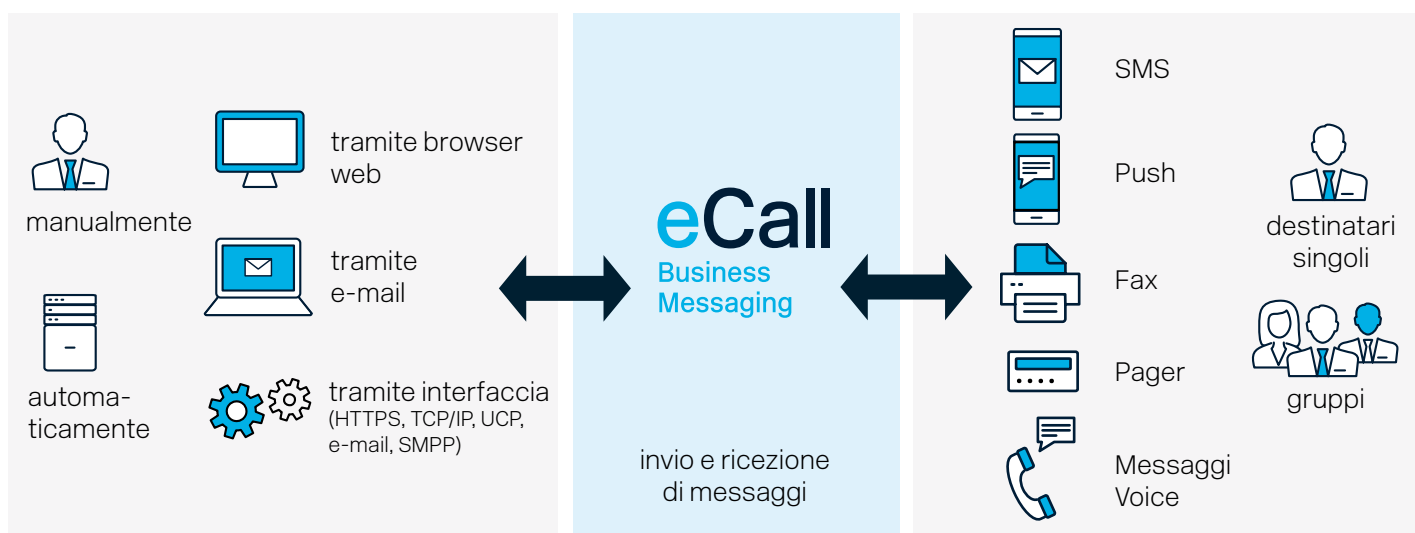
manualmente

automaticamente

tramite browser web

tramite e-mail

tramite interfaccia (HTTPS, TCP/IP, UCP, e-mail, SMPP)

eCall
Business Messaging

invio e ricezione di messaggi

SMS

Push

Fax

Pager

Messaggi Voice

destinatari singoli

gruppi